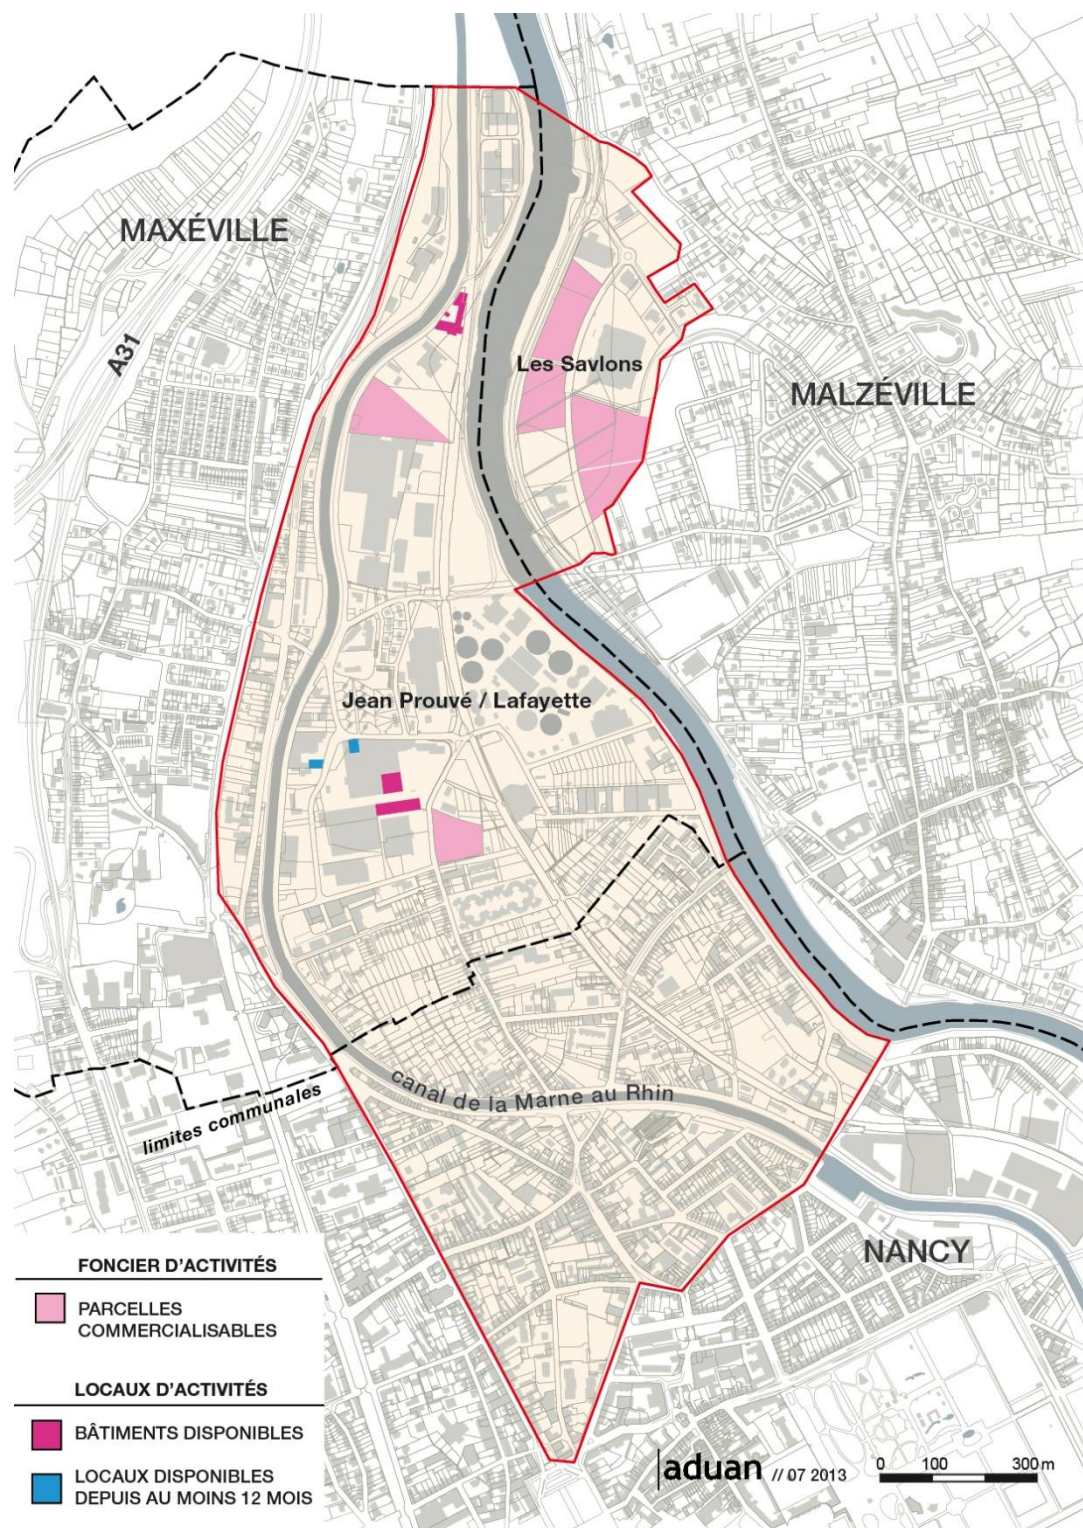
MAXÉVILLE

A31

Les Savlons

MALZÉVILLE

Jean Prouvé / Lafayette

canal de la Marne au Rhin

limites communales

NANCY

FONCIER D'ACTIVITÉS

PARCELLES COMMERCIALISABLES

LOCAUX D'ACTIVITÉS

BÂTIMENTS DISPONIBLES

LOCAUX DISPONIBLES DEPUIS AU MOINS 12 MOIS

aduan // 07 2013

0 100 300 m